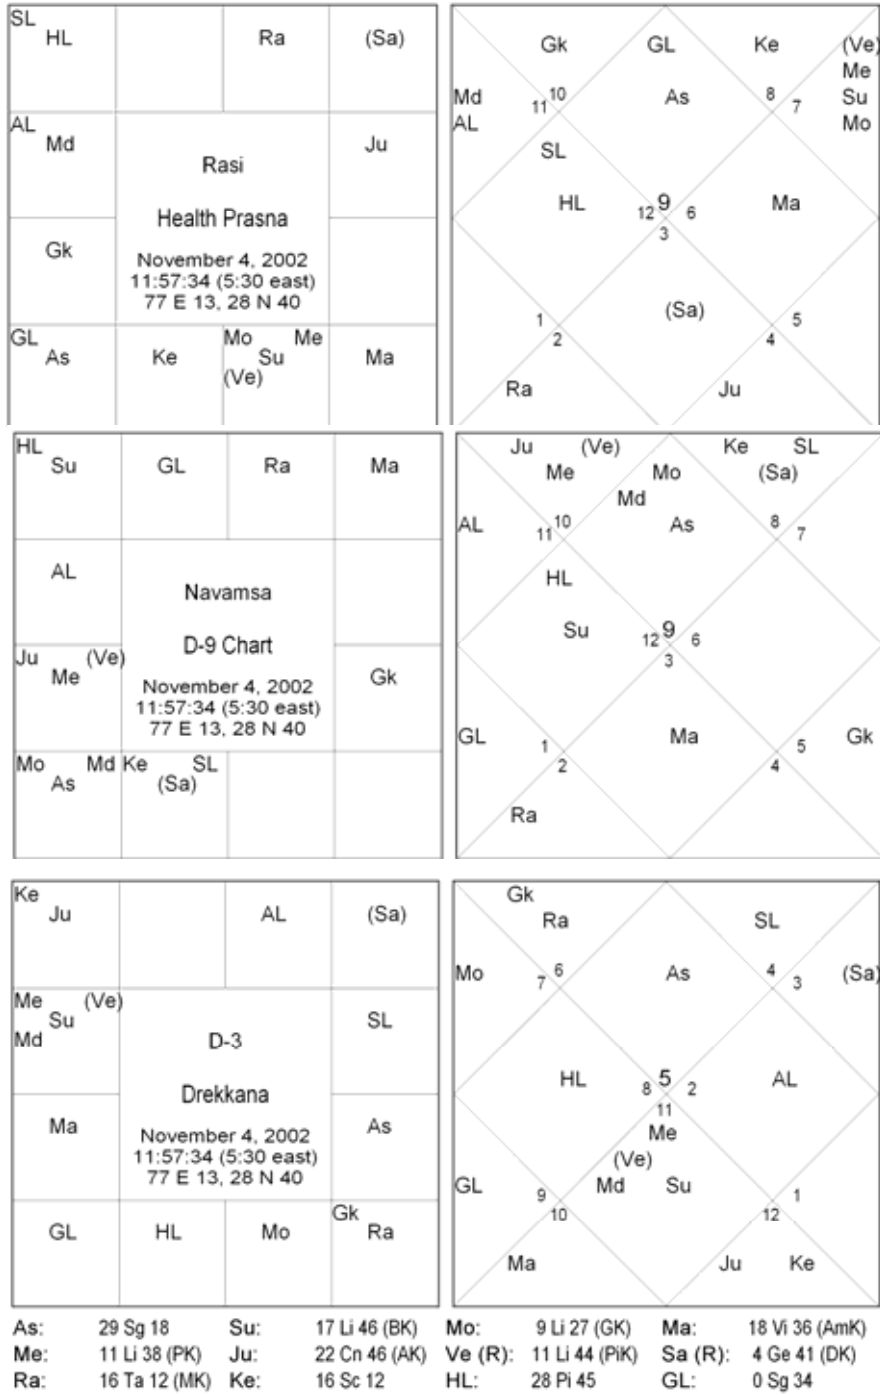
SL HL | | Ra | (Sa)
AL Md | Rasi Health Prasna November 4, 2002 11:57:34 (5:30 east) 77 E 13, 28 N 40 | Ju
Gk | | 
GL As | Ke | Mo Me Su (Ve) | Ma

Gk GL Ke (Ve) Me Su Mo
Md AL 11 10 As 8 7
SL
HL 12 9 6
3
(Sa)
1 2 4 5
Ra Ju Ma

HL Su | GL | Ra | Ma
AL | Navamsa D-9 Chart November 4, 2002 11:57:34 (5:30 east) 77 E 13, 28 N 40 |
Ju Me (Ve) | | Gk
Mo As Md | Ke SL (Sa) | | 

Ju (Ve) Me Mo Md Ke SL (Sa)
AL 11 10 As 8 7
HL
Su 12 9 6
3
GL 1 2 Ma 4 5 Gk
Ra

Ke Ju | | AL | (Sa)
Me Su (Ve) Md | D-3 Drekkana November 4, 2002 11:57:34 (5:30 east) 77 E 13, 28 N 40 | SL
Ma | | As
GL | HL | Mo | Gk Ra

Gk Ra SL
Mo 7 6 As 4 3 (Sa)
HL 8 5 2 AL
11
Me
(Ve)
GL 9 10 Md Su 12 1
Ma Ju Ke

| | | | | | | | |
|---|---|---|---|---|---|---|---|
| As: | 29 Sg 18 | Su: | 17 Li 46 (BK) | Mo: | 9 Li 27 (GK) | Ma: | 18 Vi 36 (AmK) |
| Me: | 11 Li 38 (PK) | Ju: | 22 Cn 46 (AK) | Ve (R): | 11 Li 44 (PiK) | Sa (R): | 4 Ge 41 (DK) |
| Ra: | 16 Ta 12 (MK) | Ke: | 16 Sc 12 | HL: | 28 Pi 45 | GL: | 0 Sg 34 |